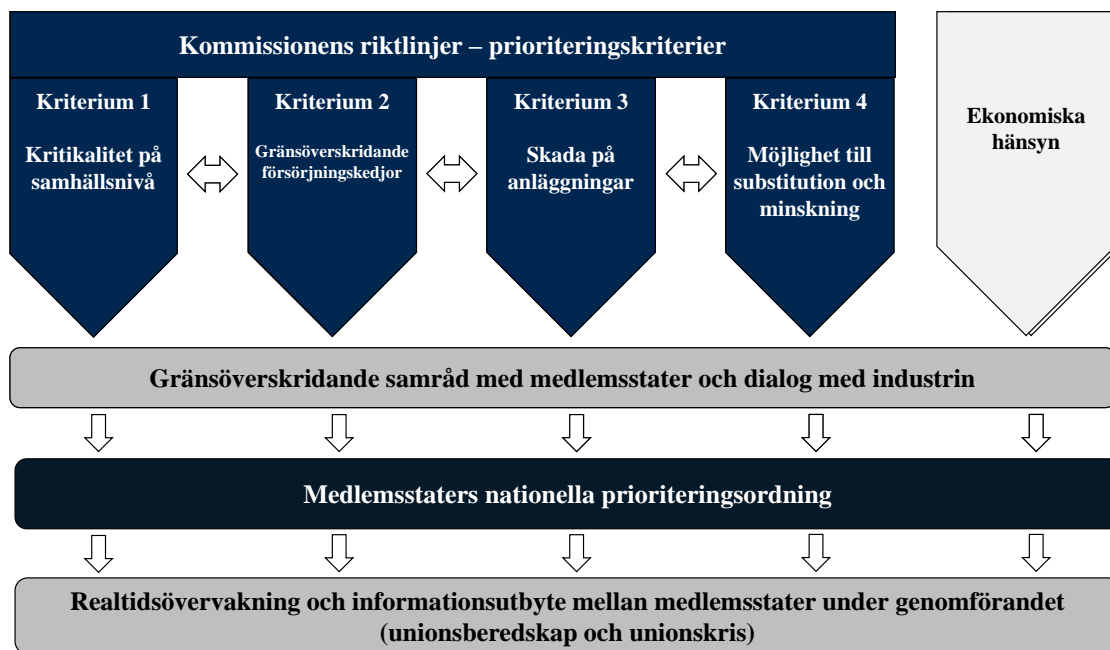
Kommissionens riktlinjer – prioriteringskriterier

Kriterium 1

Kritikalitet på samhällsnivå

Kriterium 2

Gränsöverskridande försörjningskedjor

Kriterium 3

Skada på anläggningar

Kriterium 4

Möjlighet till substitution och minskning

Ekonomiska hänsyn

Gränsöverskridande samråd med medlemsstater och dialog med industrin

Medlemsstaters nationella prioriteringsordning

Realtidsövervakning och informationsutbyte mellan medlemsstater under genomförandet (unionsberedskap och unionskris)